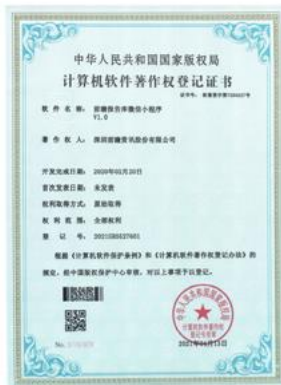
中华人民共和国国家版权局
计算机软件著作权登记证书

证书号：软著登字第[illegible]号

软件名称：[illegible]小程序 V1.0

著作权人：深圳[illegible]股份有限公司

开发完成日期：2020年01月20日
首次发表日期：未发表
权利取得方式：原始取得
权利范围：全部权利
登记号：2021SR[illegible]

根据《计算机软件保护条例》和《计算机软件著作权登记办法》的规定，经中国版权保护中心审核，对以上事项予以登记。

No. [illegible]

2021年04月13日